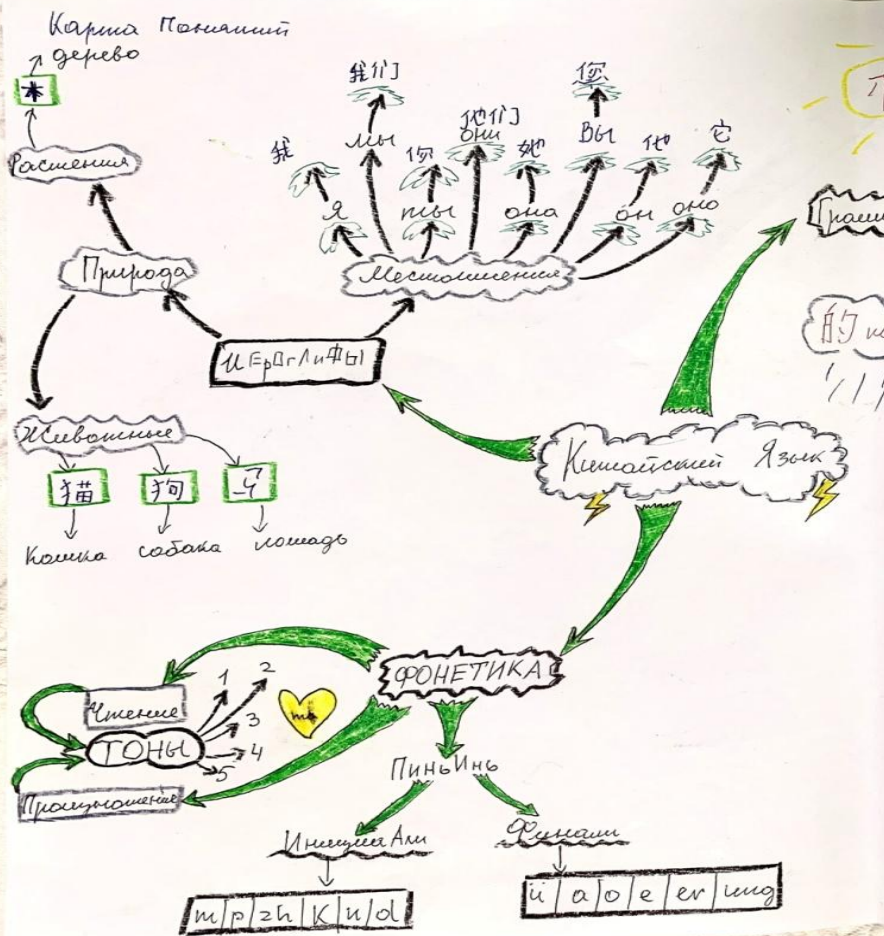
Карта Понятий
дерево
木
Растения
Природа
Животные
猫 狗 马
кошка собака лошадь
我们
我
мы
Я
你
ты
他们
они
她
она
您
Вы
他
он
它
оно
Местоимения
Иероглифы
Китайский Язык
Грам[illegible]
的 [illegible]
ФОНЕТИКА
Чтение
ТОНЫ
1 2 3 4 5
Произношение
ПиньИнь
ИнициАли
Финали
| m | p | zh | k | u | a |
| ü | a | o | e | er | ing |